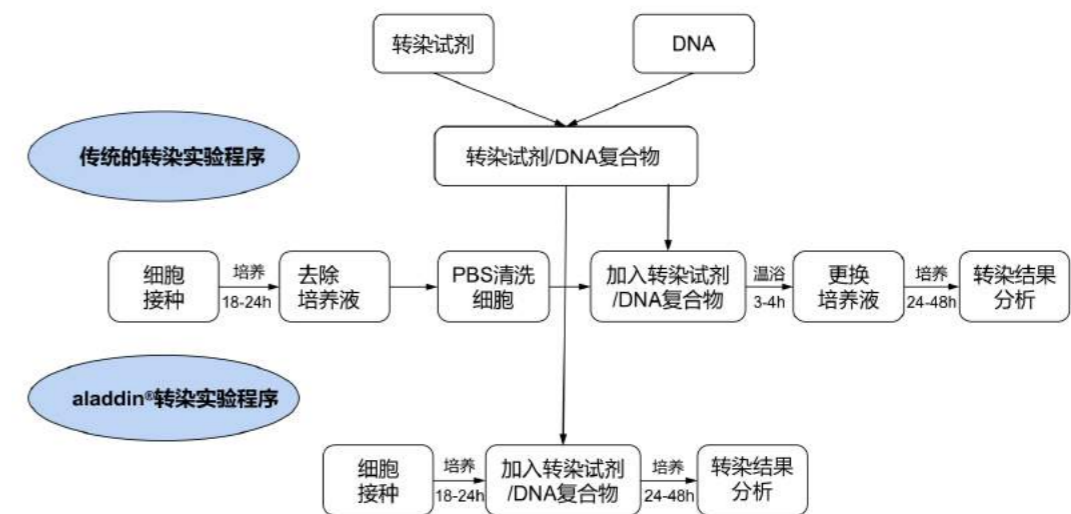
转染试剂

DNA

传统的转染实验程序

转染试剂/DNA复合物

细胞接种

培养

18-24h

去除培养液

PBS清洗细胞

加入转染试剂/DNA复合物

温浴

3-4h

更换培养液

培养

24-48h

转染结果分析

aladdin®转染实验程序

细胞接种

培养

18-24h

加入转染试剂/DNA复合物

培养

24-48h

转染结果分析